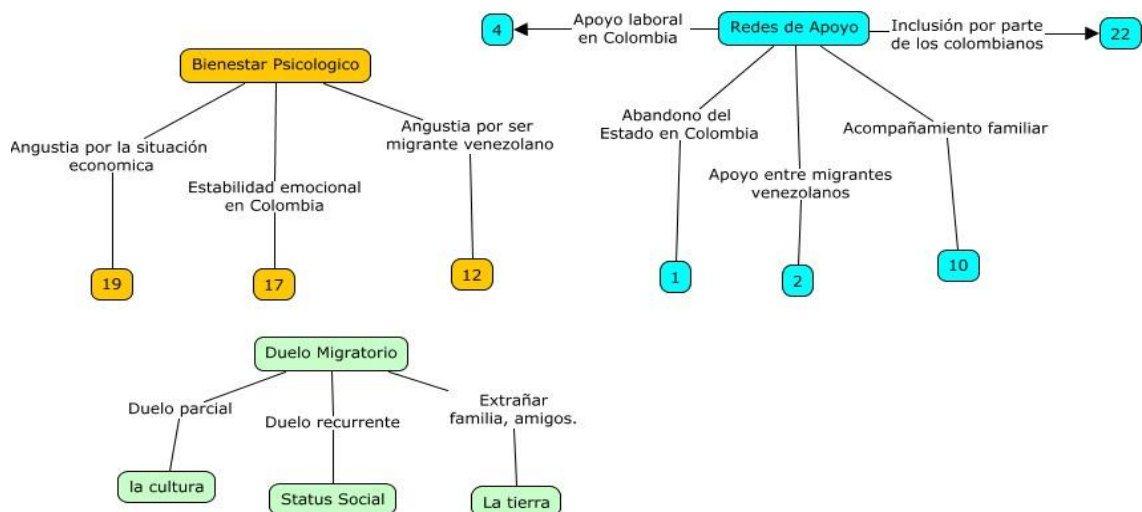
Bienestar Psicologico

Angustia por la situación economica

Estabilidad emocional en Colombia

Angustia por ser migrante venezolano

19

17

12

Redes de Apoyo

Apoyo laboral en Colombia

4

Inclusión por parte de los colombianos

22

Abandono del Estado en Colombia

Apoyo entre migrantes venezolanos

Acompañamiento familiar

1

2

10

Duelo Migratorio

Duelo parcial

Duelo recurrente

Extrañar familia, amigos.

la cultura

Status Social

La tierra